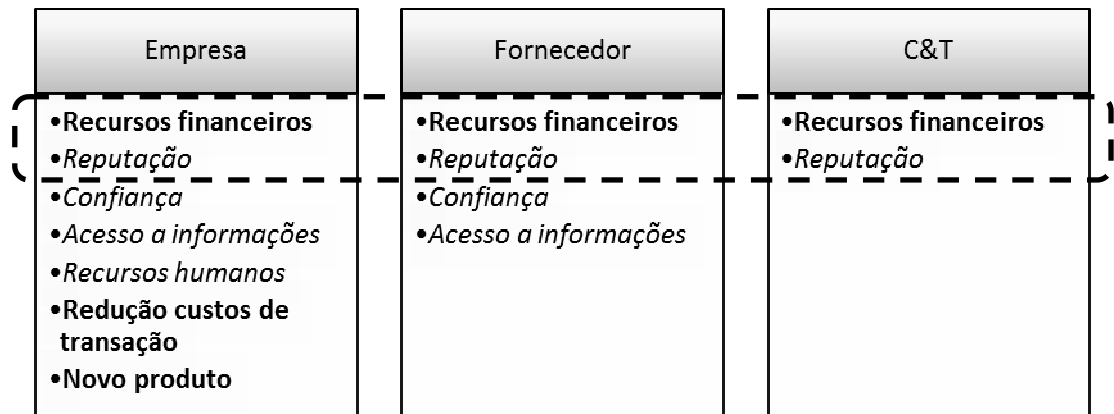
| Empresa | Fornecedor | C&T |
|---|---|---|
| •Recursos financeiros<br>•Reputação<br>•Confiança<br>•Acesso a informações<br>•Recursos humanos<br>•Redução custos de transação<br>•Novo produto | •Recursos financeiros<br>•Reputação<br>•Confiança<br>•Acesso a informações | •Recursos financeiros<br>•Reputação |